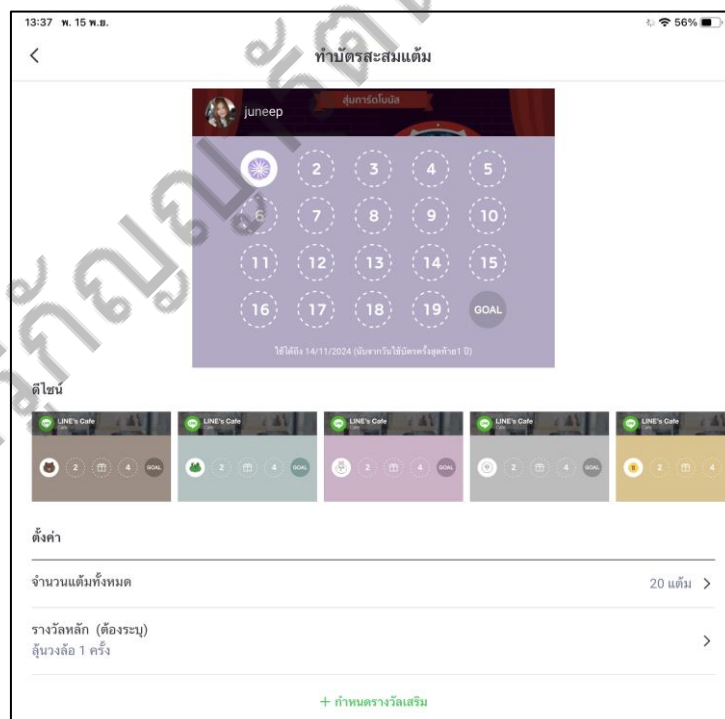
13:37 พ. 15 พ.ย.

56%

<

ทำบัตรสะสมแต้ม

juneep

สุ่มการ์ดโบนัส

2 3 4 5
6 7 8 9 10
11 12 13 14 15
16 17 18 19 GOAL

ใช้ได้ถึง 14/11/2024 (นับจากวันใช้บัตรครั้งสุดท้าย1 ปี)

ดีไซน์

LINE's Cafe
2 4 GOAL

LINE's Cafe
2 4 GOAL

LINE's Cafe
2 4 GOAL

LINE's Cafe
2 4 GOAL

LINE's Cafe
2 4

ตั้งค่า

จำนวนแต้มทั้งหมด
20 แต้ม >

รางวัลหลัก (ต้องระบุ)
ลุ้นวงล้อ 1 ครั้ง
>

+ กำหนดรางวัลเสริม

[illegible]